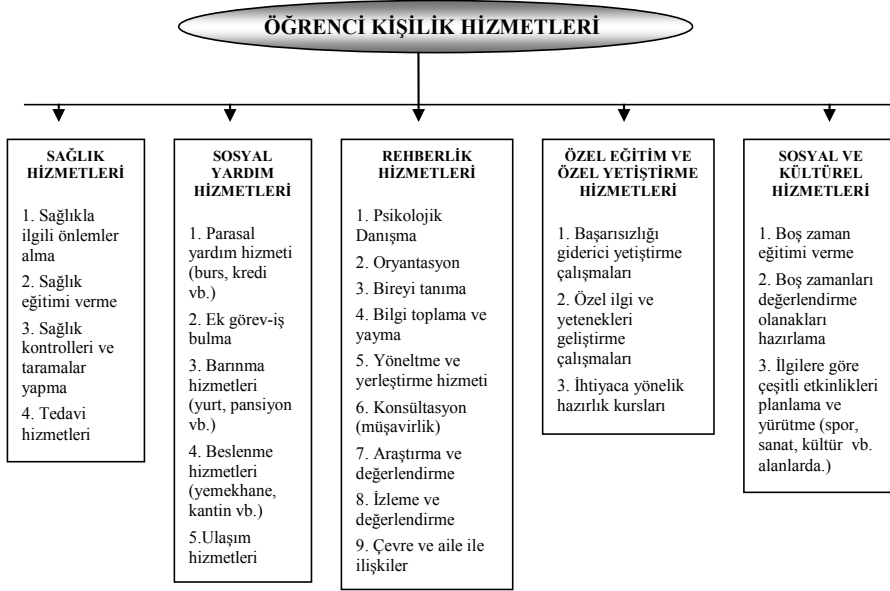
ÖĞRENCİ KİŞİLİK HİZMETLERİ

SAĞLIK HİZMETLERİ

1. Sağlıkla ilgili önlemler alma

2. Sağlık eğitimi verme

3. Sağlık kontrolleri ve taramalar yapma

4. Tedavi hizmetleri

SOSYAL YARDIM HİZMETLERİ

1. Parasal yardım hizmeti (burs, kredi vb.)

2. Ek görev-iş bulma

3. Barınma hizmetleri (yurt, pansiyon vb.)

4. Beslenme hizmetleri (yemekhane, kantin vb.)

5.Ulaşım hizmetleri

REHBERLİK HİZMETLERİ

1. Psikolojik Danışma

2. Oryantasyon

3. Bireyi tanıma

4. Bilgi toplama ve yayma

5. Yöneltme ve yerleştirme hizmeti

6. Konsültasyon (müşavirlik)

7. Araştırma ve değerlendirme

8. İzleme ve değerlendirme

9. Çevre ve aile ile ilişkiler

ÖZEL EĞİTİM VE ÖZEL YETİŞTİRME HİZMETLERİ

1. Başarısızlığı giderici yetiştirme çalışmaları

2. Özel ilgi ve yetenekleri geliştirme çalışmaları

3. İhtiyaca yönelik hazırlık kursları

SOSYAL VE KÜLTÜREL HİZMETLERİ

1. Boş zaman eğitimi verme

2. Boş zamanları değerlendirme olanakları hazırlama

3. İlgilere göre çeşitli etkinlikleri planlama ve yürütme (spor, sanat, kültür vb. alanlarda.)